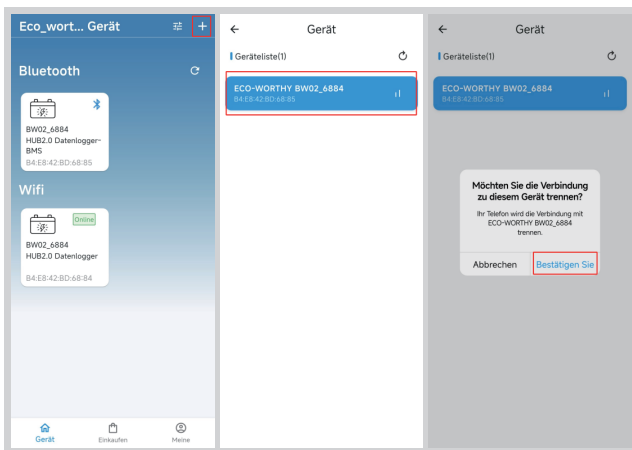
Eco_wort... Gerät

+

Bluetooth

BW02_6884
HUB2.0 Datenlogger-BMS
B4:E8:42:BD:68:85

Wifi

Online

BW02_6884
HUB2.0 Datenlogger
B4:E8:42:BD:68:84

Gerät
Einkaufen
Meine

←
Gerät

Geräteliste(1)

ECO-WORTHY BW02_6884
B4:E8:42:BD:68:85

←
Gerät

Geräteliste(1)

ECO-WORTHY BW02_6884
B4:E8:42:BD:68:85

Möchten Sie die Verbindung zu diesem Gerät trennen?

Ihr Telefon wird die Verbindung mit ECO-WORTHY BW02_6884 trennen.

Abbrechen
Bestätigen Sie